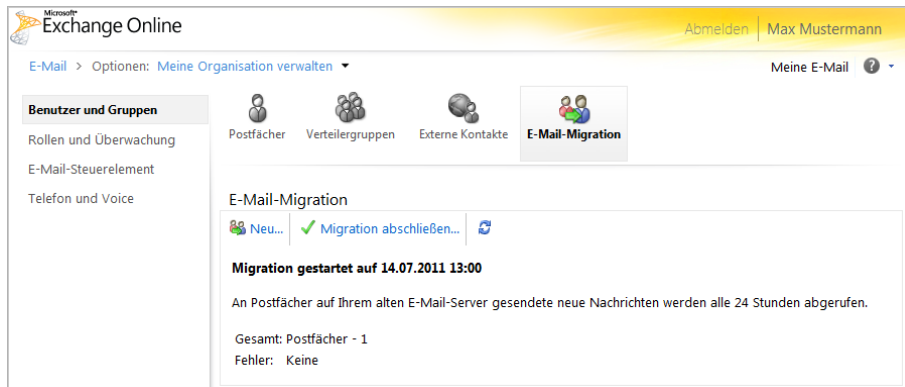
Microsoft® Exchange Online

Abmelden | Max Mustermann

E-Mail > Optionen: Meine Organisation verwalten

Meine E-Mail

Benutzer und Gruppen

Rollen und Überwachung

E-Mail-Steuerelement

Telefon und Voice

Postfächer

Verteilergruppen

Externe Kontakte

E-Mail-Migration

E-Mail-Migration

Neu...

Migration abschließen...

Migration gestartet auf 14.07.2011 13:00

An Postfächer auf Ihrem alten E-Mail-Server gesendete neue Nachrichten werden alle 24 Stunden abgerufen.

Gesamt: Postfächer - 1
Fehler: Keine